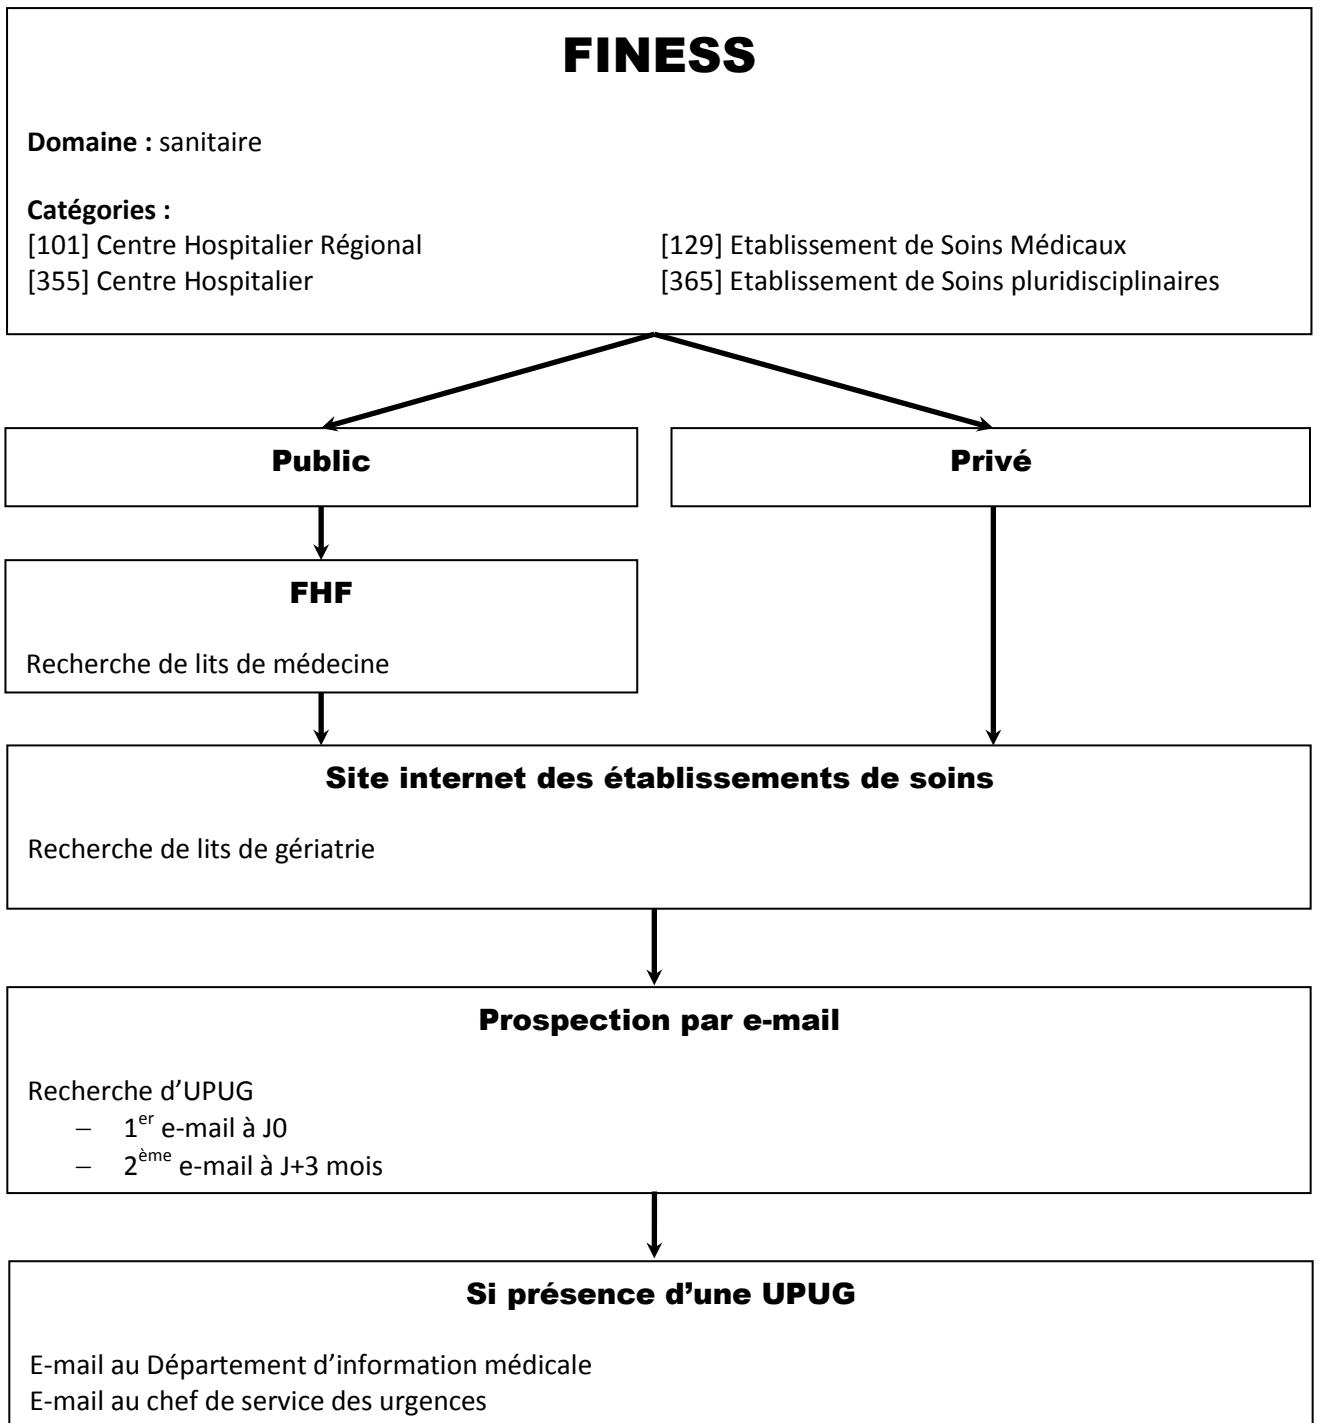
FINESS

**Domaine :** sanitaire

**Catégories :**
[101] Centre Hospitalier Régional
[355] Centre Hospitalier

[129] Etablissement de Soins Médicaux
[365] Etablissement de Soins pluridisciplinaires

Public

Privé

FHF

Recherche de lits de médecine

Site internet des établissements de soins

Recherche de lits de gériatrie

Prospection par e-mail

Recherche d'UPUG
– $1^{er}$ e-mail à J0
– $2^{ème}$ e-mail à J+3 mois

Si présence d'une UPUG

E-mail au Département d'information médicale
E-mail au chef de service des urgences